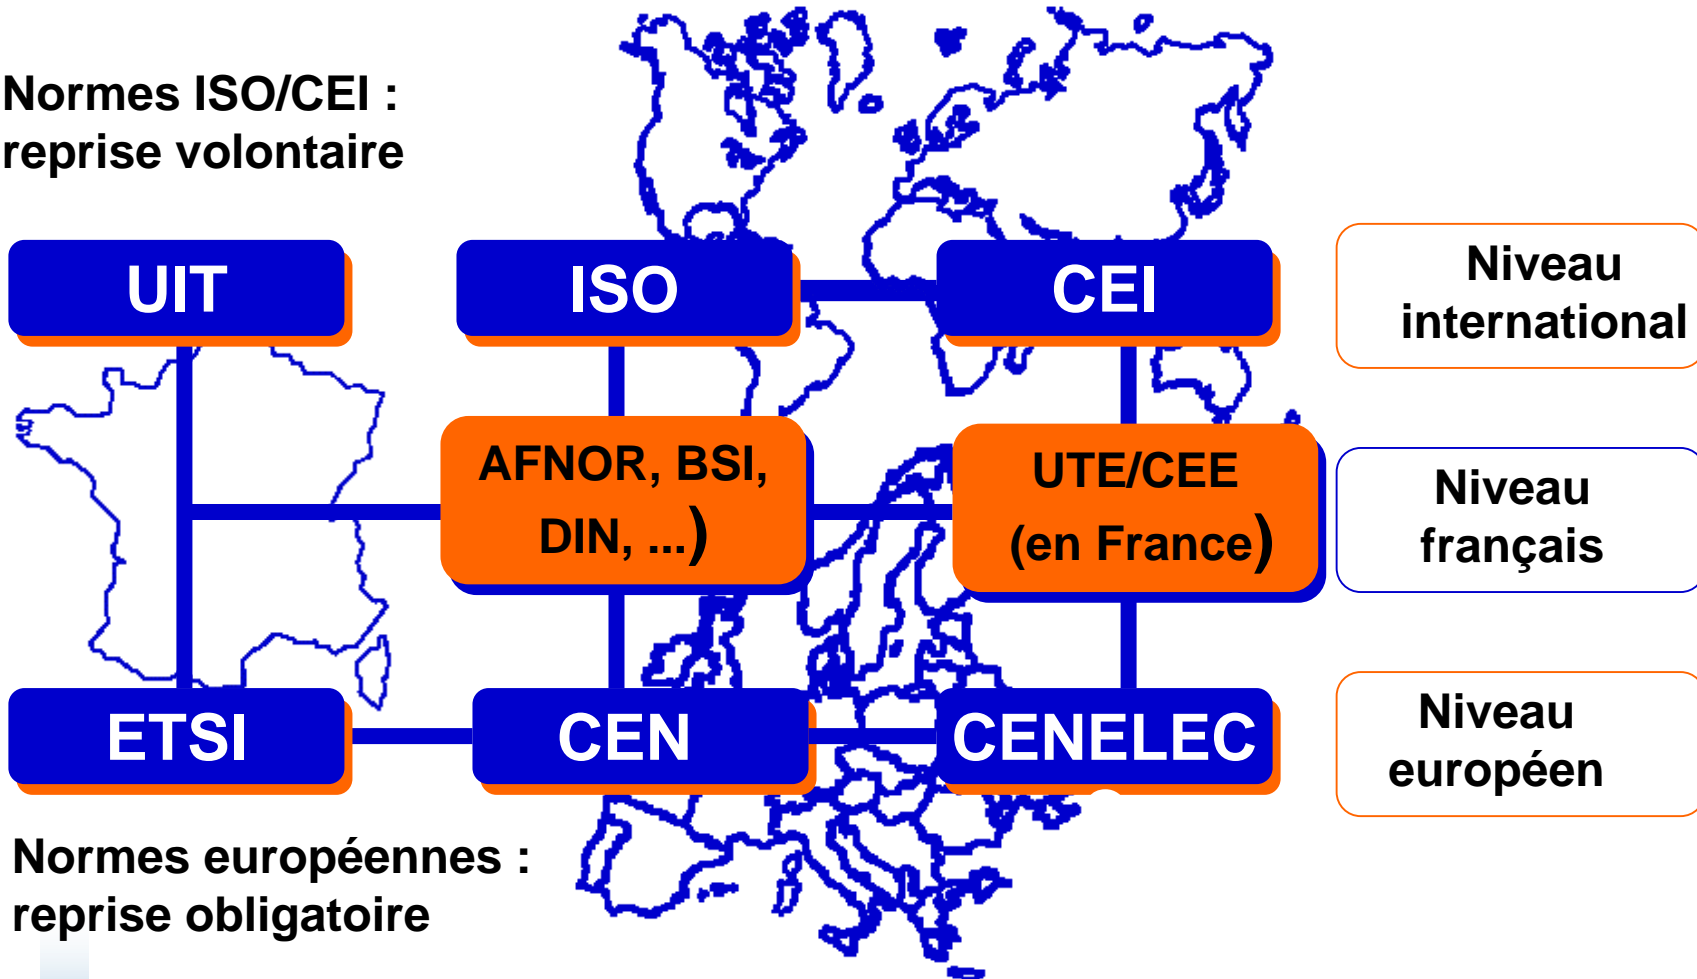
Normes ISO/CEI : reprise volontaire

UIT

ISO

CEI

Niveau international

AFNOR, BSI, DIN, ...)

UTE/CEE (en France)

Niveau français

ETSI

CEN

CENELEC

Niveau européen

Normes européennes : reprise obligatoire